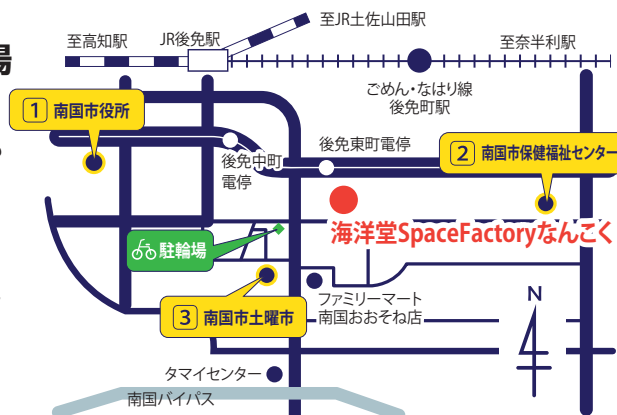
場

至高知駅

JR後免駅

至JR土佐山田駅

至奈半利駅

ごめん・なはり線
後免町駅

1 南国市役所

後免東町電停

2 南国市保健福祉センター

後免中町
電停

海洋堂SpaceFactoryなんこく

駐輪場

ファミリーマート
南国おおそね店

N

3 南国市土曜市

タマイセンター

南国バイパス